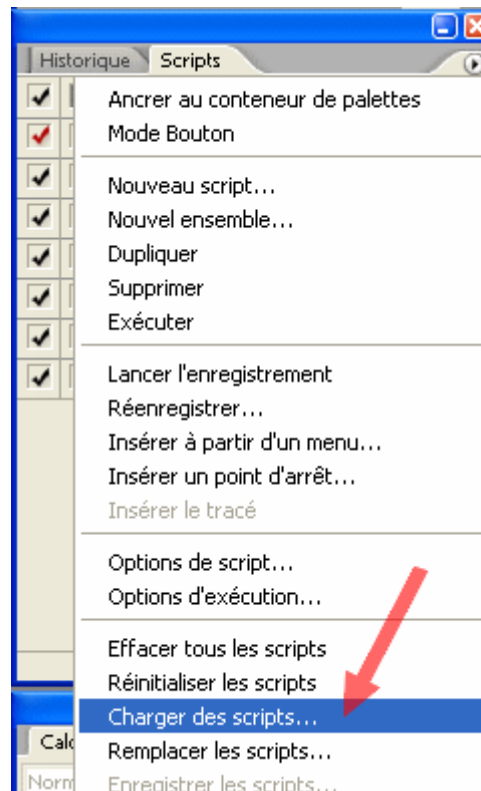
Historique Scripts

Ancrer au conteneur de palettes
Mode Bouton

Nouveau script...
Nouvel ensemble...
Dupliquer
Supprimer
Exécuter

Lancer l'enregistrement
Réenregistrer...
Insérer à partir d'un menu...
Insérer un point d'arrêt...
Insérer le tracé

Options de script...
Options d'exécution...

Effacer tous les scripts
Réinitialiser les scripts
Charger des scripts...
Remplacer les scripts...
Enregistrer les scripts...

Calc
Norm